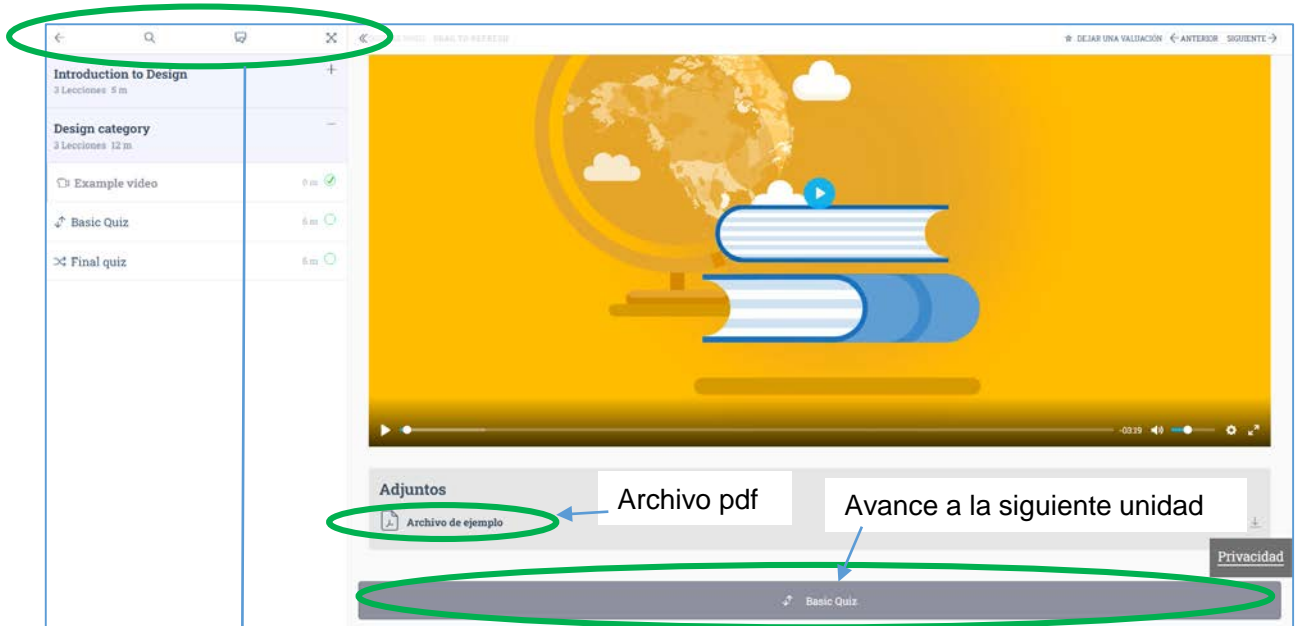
Introduction to Design
3 Lecciones 5 m

Design category
3 Lecciones 12 m

Example video 0 m

Basic Quiz 6 m

Final quiz 6 m

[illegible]

DEJAR UNA VALUACIÓN ANTERIOR SIGUIENTE

-03:19

Adjuntos

Archivo de ejemplo

Archivo pdf

Avance a la siguiente unidad

Privacidad

Basic Quiz